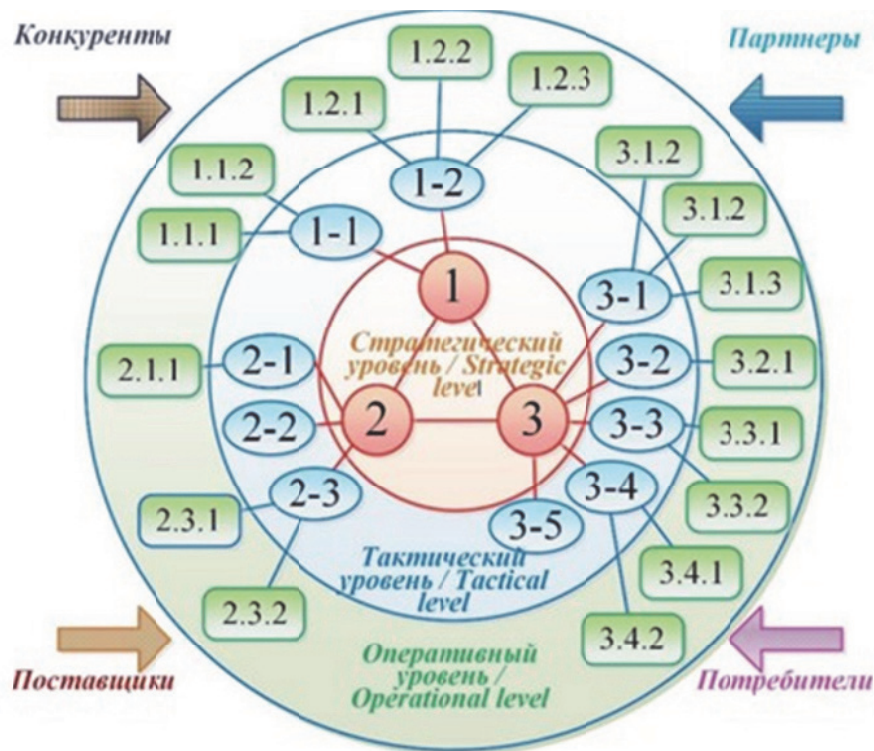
Конкуренты

Партнеры

1.2.2

1.2.3

1.2.1

1-2

1.1.2

3.1.2

3.1.2

1.1.1

1-1

1

3-1

3.1.3

Стратегический уровень / Strategic level

2.1.1

2-1

3-2

3.2.1

2-2

2

3

3-3

3.3.1

2-3

3-4

3.3.2

2.3.1

3-5

Тактический уровень / Tactical level

3.4.1

2.3.2

3.4.2

Оперативный уровень / Operational level

Поставщики

Потребители